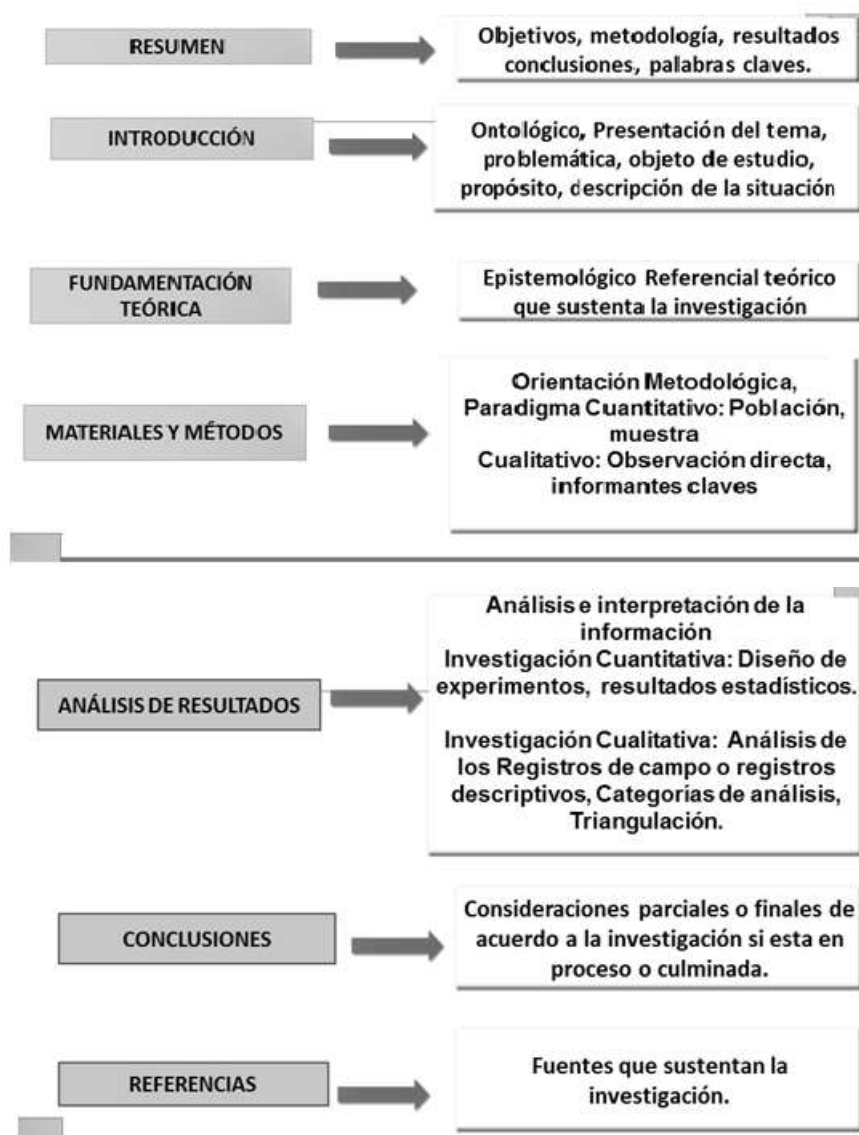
RESUMEN

Objetivos, metodología, resultados conclusiones, palabras claves.

INTRODUCCIÓN

Ontológico, Presentación del tema, problemática, objeto de estudio, propósito, descripción de la situación

FUNDAMENTACIÓN TEÓRICA

Epistemológico Referencial teórico que sustenta la investigación

MATERIALES Y MÉTODOS

Orientación Metodológica, Paradigma Cuantitativo: Población, muestra
Cualitativo: Observación directa, informantes claves

ANÁLISIS DE RESULTADOS

Análisis e interpretación de la información
Investigación Cuantitativa: Diseño de experimentos, resultados estadísticos.

Investigación Cualitativa: Análisis de los Registros de campo o registros descriptivos, Categorías de análisis, Triangulación.

CONCLUSIONES

Consideraciones parciales o finales de acuerdo a la investigación si esta en proceso o culminada.

REFERENCIAS

Fuentes que sustentan la investigación.